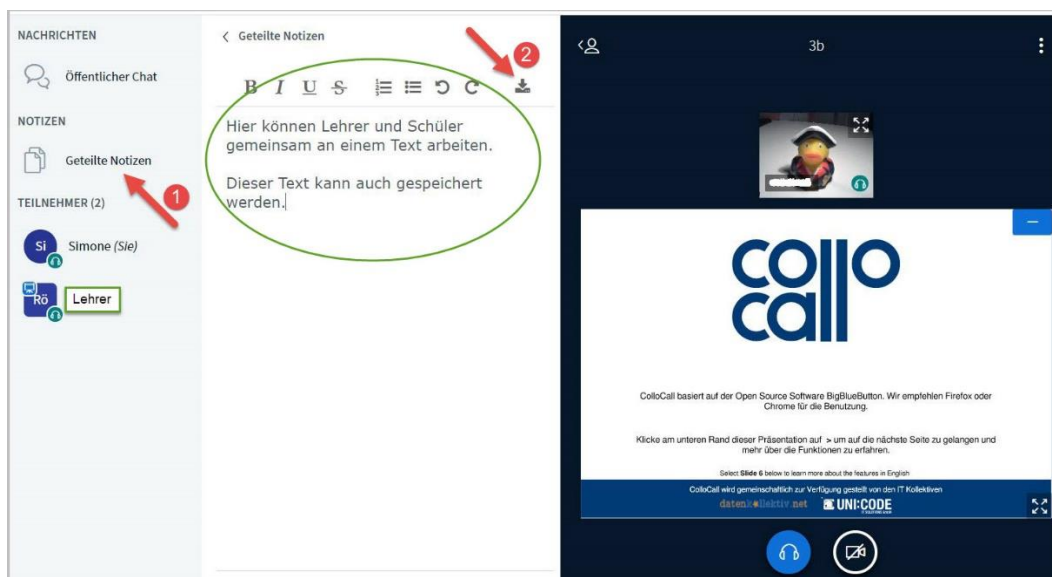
NACHRICHTEN

Öffentlicher Chat

NOTIZEN

Geteilte Notizen

TEILNEHMER (2)

Si Simone (Sie)

Rö Lehrer

< Geteilte Notizen

2

B I U S

Hier können Lehrer und Schüler gemeinsam an einem Text arbeiten.

Dieser Text kann auch gespeichert werden.

1

3b

collo call

ColloCall basiert auf der Open Source Software BigBlueButton. Wir empfehlen Firefox oder Chrome für die Benutzung.

Klicke am unteren Rand dieser Präsentation auf > um auf die nächste Seite zu gelangen und mehr über die Funktionen zu erfahren.

Select Slide 6 below to learn more about the features in English

ColloCall wird gemeinschaftlich zur Verfügung gestellt von den IT Kollektiven

datenkollektiv.net UNI:CODE